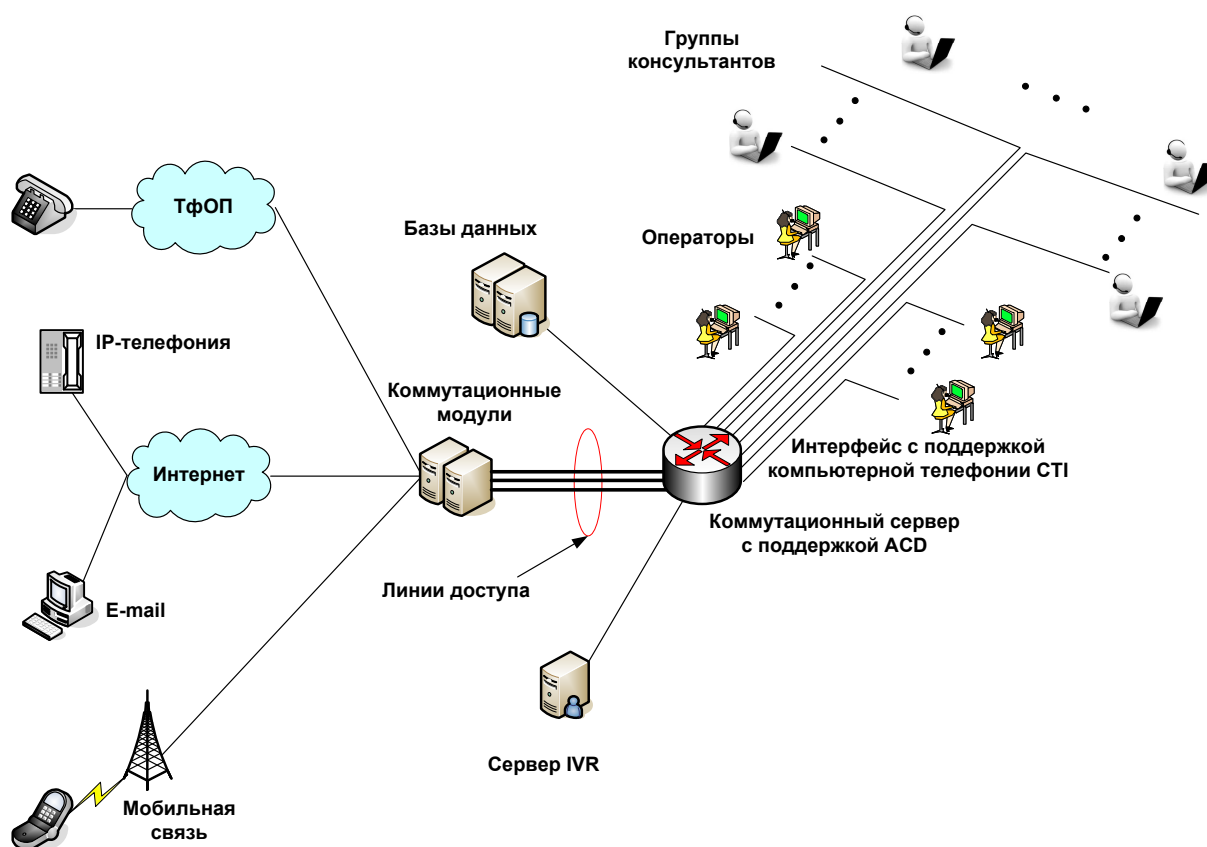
Группы консультантов

ТфОП

Базы данных

Операторы

IP-телефония

Коммутационные модули

Интернет

Интерфейс с поддержкой компьютерной телефонии CTI

Коммутационный сервер с поддержкой ACD

E-mail

Линии доступа

Сервер IVR

Мобильная связь